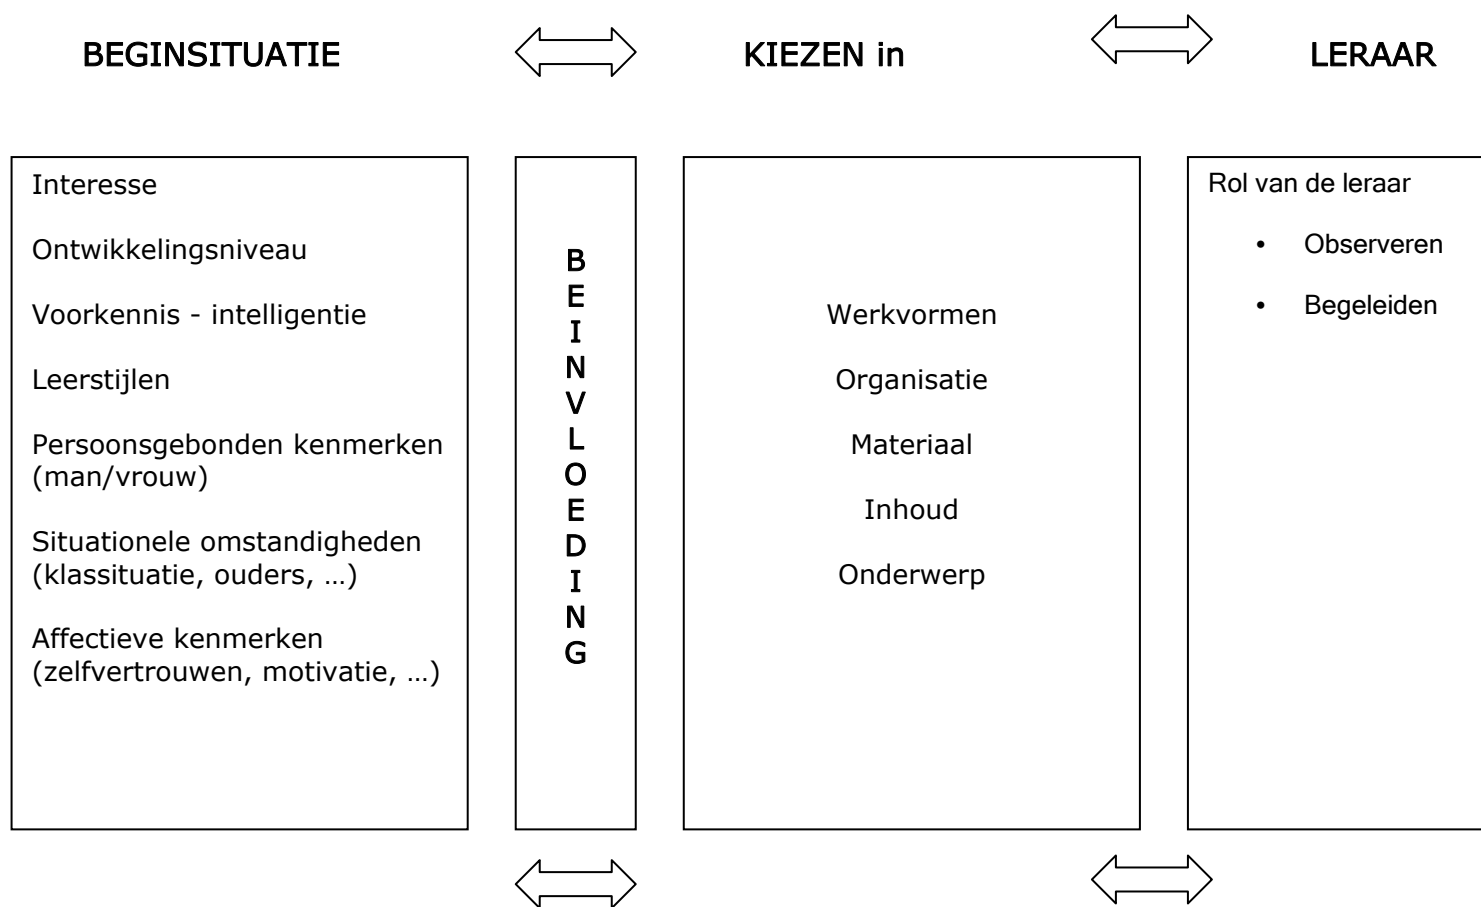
BEGINSITUATIE

KIEZEN in

LERAAR

Interesse

Ontwikkelingsniveau

Voorkennis - intelligentie

Leerstijlen

Persoonsgebonden kenmerken (man/vrouw)

Situationele omstandigheden (klassituatie, ouders, …)

Affectieve kenmerken (zelfvertrouwen, motivatie, …)

B
E
I
N
V
L
O
E
D
I
N
G

Werkvormen

Organisatie

Materiaal

Inhoud

Onderwerp

Rol van de leraar

- Observeren
- Begeleiden